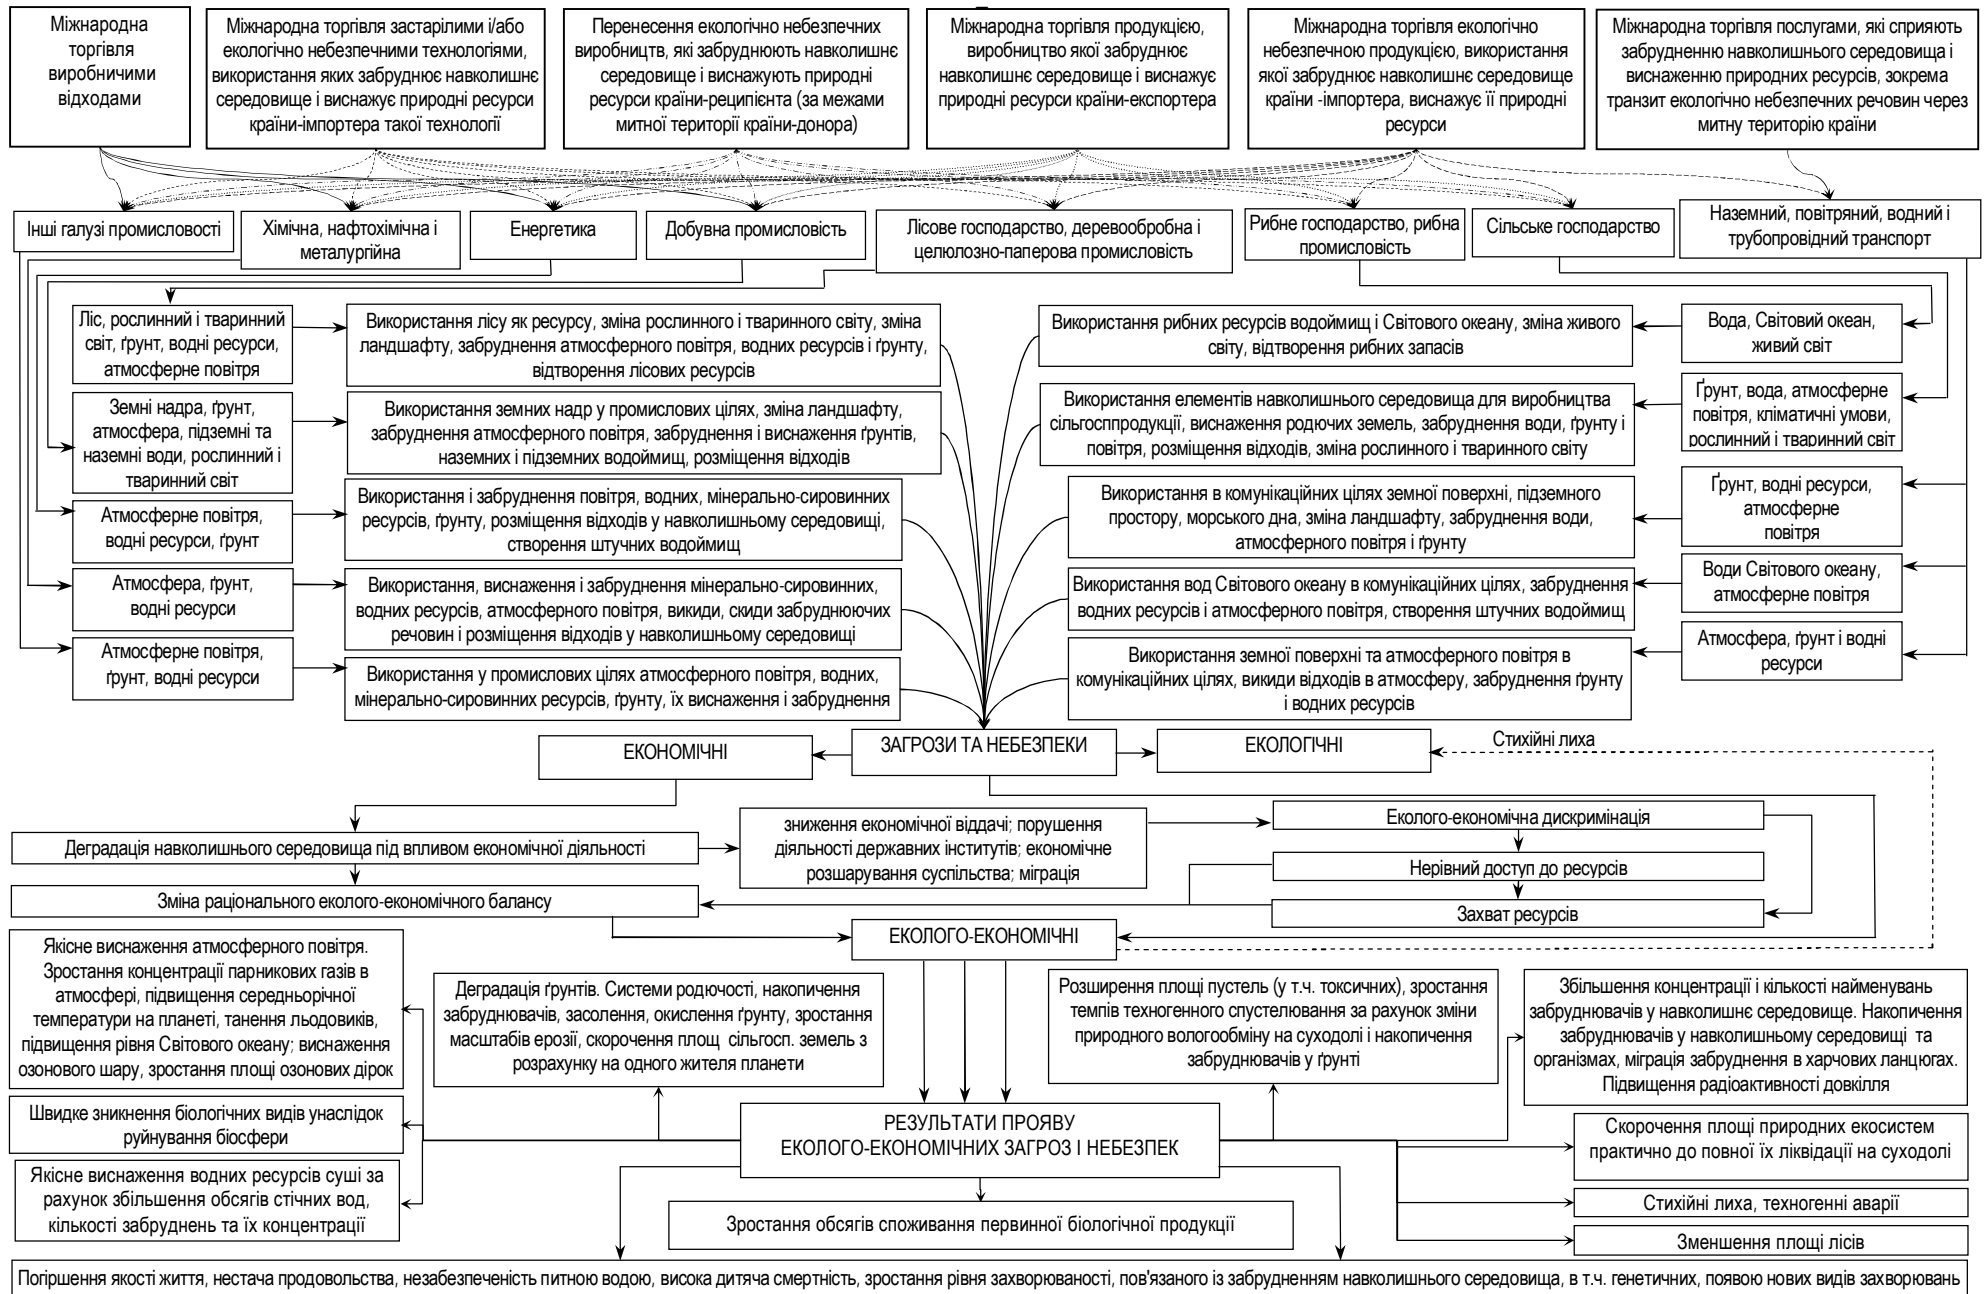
Міжнародна торгівля виробничими відходами

Міжнародна торгівля застарілими і/або екологічно небезпечними технологіями, використання яких забруднює навколишнє середовище і виснажує природні ресурси країни-імпортера такої технології

Перенесення екологічно небезпечних виробництв, які забруднюють навколишнє середовище і виснажують природні ресурси країни-реципієнта (за межами митної території країни-донора)

Міжнародна торгівля продукцією, виробництво якої забруднює навколишнє середовище і виснажує природні ресурси країни-експортера

Міжнародна торгівля екологічно небезпечною продукцією, використання якої забруднює навколишнє середовище країни -імпортера, виснажує її природні ресурси

Міжнародна торгівля послугами, які сприяють забрудненню навколишнього середовища і виснаженню природних ресурсів, зокрема транзит екологічно небезпечних речовин через митну територію країни

Інші галузі промисловості

Хімічна, нафтохімічна і металургійна

Енергетика

Добувна промисловість

Лісове господарство, деревообробна і целюлозно-паперова промисловість

Рибне господарство, рибна промисловість

Сільське господарство

Наземний, повітряний, водний і трубопровідний транспорт

Ліс, рослинний і тваринний світ, ґрунт, водні ресурси, атмосферне повітря

Використання лісу як ресурсу, зміна рослинного і тваринного світу, зміна ландшафту, забруднення атмосферного повітря, водних ресурсів і ґрунту, відтворення лісових ресурсів

Земні надра, ґрунт, атмосфера, підземні та наземні води, рослинний і тваринний світ

Використання земних надр у промислових цілях, зміна ландшафту, забруднення атмосферного повітря, забруднення і виснаження ґрунтів, наземних і підземних водоймищ, розміщення відходів

Атмосферне повітря, водні ресурси, ґрунт

Використання і забруднення повітря, водних, мінерально-сировинних ресурсів, ґрунту, розміщення відходів у навколишньому середовищі, створення штучних водоймищ

Атмосфера, ґрунт, водні ресурси

Використання, виснаження і забруднення мінерально-сировинних, водних ресурсів, атмосферного повітря, викиди, скиди забруднюючих речовин і розміщення відходів у навколишньому середовищі

Атмосферне повітря, ґрунт, водні ресурси

Використання у промислових цілях атмосферного повітря, водних, мінерально-сировинних ресурсів, ґрунту, їх виснаження і забруднення

Використання рибних ресурсів водоймищ і Світового океану, зміна живого світу, відтворення рибних запасів

Вода, Світовий океан, живий світ

Використання елементів навколишнього середовища для виробництва сільгосппродукції, виснаження родючих земель, забруднення води, ґрунту і повітря, розміщення відходів, зміна рослинного і тваринного світу

Ґрунт, вода, атмосферне повітря, кліматичні умови, рослинний і тваринний світ

Використання в комунікаційних цілях земної поверхні, підземного простору, морського дна, зміна ландшафту, забруднення води, атмосферного повітря і ґрунту

Ґрунт, водні ресурси, атмосферне повітря

Використання вод Світового океану в комунікаційних цілях, забруднення водних ресурсів і атмосферного повітря, створення штучних водоймищ

Води Світового океану, атмосферне повітря

Використання земної поверхні та атмосферного повітря в комунікаційних цілях, викиди відходів в атмосферу, забруднення ґрунту і водних ресурсів

Атмосфера, ґрунт і водні ресурси

ЕКОНОМІЧНІ

ЗАГРОЗИ ТА НЕБЕЗПЕКИ

ЕКОЛОГІЧНІ

Стихійні лиха

Деградація навколишнього середовища під впливом економічної діяльності

зниження економічної віддачі; порушення діяльності державних інститутів; економічне розшарування суспільства; міграція

Еколого-економічна дискримінація

Нерівний доступ до ресурсів

Захват ресурсів

Зміна раціонального еколого-економічного балансу

ЕКОЛОГО-ЕКОНОМІЧНІ

Якісне виснаження атмосферного повітря. Зростання концентрації парникових газів в атмосфері, підвищення середньорічної температури на планеті, танення льодовиків, підвищення рівня Світового океану; виснаження озонового шару, зростання площі озонових дірок

Деградація ґрунтів. Системи родючості, накопичення забруднювачів, засолення, окислення ґрунту, зростання масштабів ерозії, скорочення площ сільгосп. земель з розрахунку на одного жителя планети

Розширення площі пустель (у т.ч. токсичних), зростання темпів техногенного спустелювання за рахунок зміни природного вологообміну на суходолі і накопичення забруднювачів у ґрунті

Збільшення концентрації і кількості найменувань забруднювачів у навколишнє середовище. Накопичення забруднювачів у навколишньому середовищі та організмах, міграція забруднення в харчових ланцюгах. Підвищення радіоактивності довкілля

Швидке зникнення біологічних видів унаслідок руйнування біосфери

РЕЗУЛЬТАТИ ПРОЯВУ ЕКОЛОГО-ЕКОНОМІЧНИХ ЗАГРОЗ І НЕБЕЗПЕК

Скорочення площі природних екосистем практично до повної їх ліквідації на суходолі

Якісне виснаження водних ресурсів суші за рахунок збільшення обсягів стічних вод, кількості забруднень та їх концентрації

Зростання обсягів споживання первинної біологічної продукції

Стихійні лиха, техногенні аварії

Зменшення площі лісів

Погіршення якості життя, нестача продовольства, незабезпеченість питною водою, висока дитяча смертність, зростання рівня захворюваності, пов'язаного із забрудненням навколишнього середовища, в т.ч. генетичних, появою нових видів захворювань